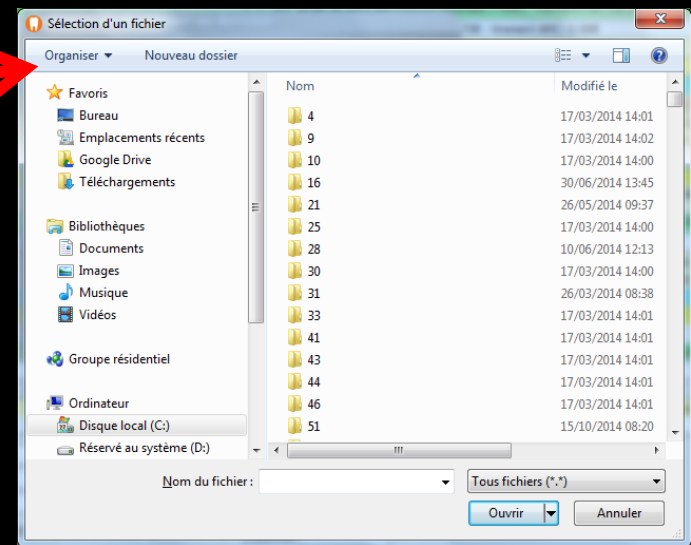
Sélection d'un fichier

Organiser ▾ Nouveau dossier

Favoris
Bureau
Emplacements récents
Google Drive
Téléchargements

Bibliothèques
Documents
Images
Musique
Vidéos

Groupe résidentiel

Ordinateur
Disque local (C:)
Réservé au système (D:)

| Nom | Modifié le |
|---|---|
| 4 | 17/03/2014 14:01 |
| 9 | 17/03/2014 14:02 |
| 10 | 17/03/2014 14:00 |
| 16 | 30/06/2014 13:45 |
| 21 | 26/05/2014 09:37 |
| 25 | 17/03/2014 14:00 |
| 28 | 10/06/2014 12:13 |
| 30 | 17/03/2014 14:00 |
| 31 | 26/03/2014 08:38 |
| 33 | 17/03/2014 14:01 |
| 41 | 17/03/2014 14:01 |
| 43 | 17/03/2014 14:01 |
| 44 | 17/03/2014 14:01 |
| 46 | 17/03/2014 14:01 |
| 51 | 15/10/2014 08:20 |

Nom du fichier :
Tous fichiers (*.*)
Ouvrir
Annuler